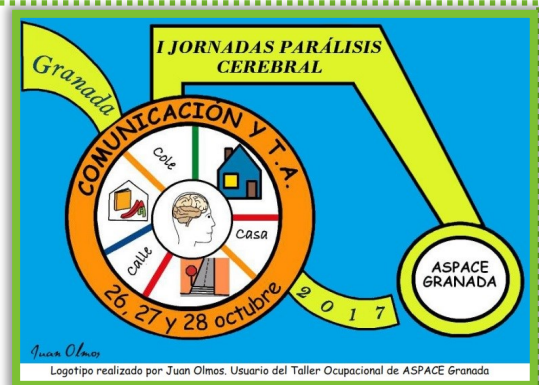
Granada

I JORNADAS PARÁLISIS CEREBRAL

COMUNICACIÓN Y T.A.

Cole

Casa

Calle

26, 27 y 28 octubre

2017

ASPACE GRANADA

Juan Olmos

Logotipo realizado por Juan Olmos. Usuario del Taller Ocupacional de ASPACE Granada